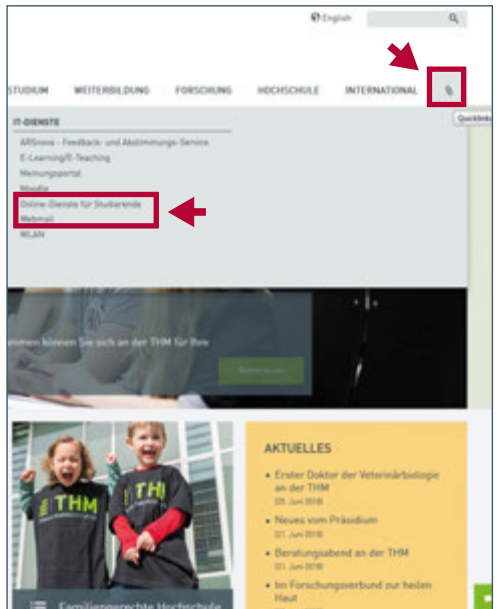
English

STUDIUM WEITERBILDUNG FORSCHUNG HOCHSCHULE INTERNATIONAL

Quicklinks

IT-DIENSTE

ARSnova - Feedback- und Abstimmungs-Service
E-Learning/E-Teaching
Meinungsportal
Moodle
Online-Dienste für Studierende
Webmail
WLAN

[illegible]mmen können Sie sich an der THM für Ihre

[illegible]

THM THM

AKTUELLES

• Erster Doktor der Veterinärbiologie an der THM
05. Juni 2018

• Neues vom Präsidium
01. Juni 2018

• Beratungsabend an der THM
01. Juni 2018

• Im Forschungsverbund zur heilen Haut

Familiengerechte Hochschule